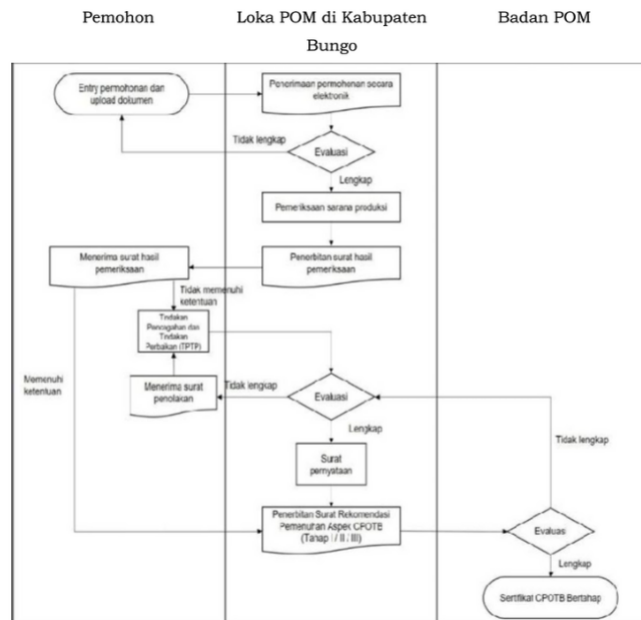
Pemohon

Loka POM di Kabupaten Bungo

Badan POM

Entry permohonan dan upload dokumen

Penerimaan permohonan secara elektronik

Tidak lengkap

Evaluasi

Lengkap

Pemeriksaan sarana produksi

Menerima surat hasil pemeriksaan

Penerbitan surat hasil pemeriksaan

Tidak memenuhi ketentuan

Tindakan Pencegahan dan Tindakan Perbaikan (TPTP)

Memenuhi ketentuan

Menerima surat penolakan

Tidak lengkap

Evaluasi

Lengkap

Surat pernyataan

Tidak lengkap

Penerbitan Surat Rekomendasi Pemenuhan Aspek CPOTB (Tahap I / II / III)

Evaluasi

Lengkap

Sertifikat CPOTB Bertahap